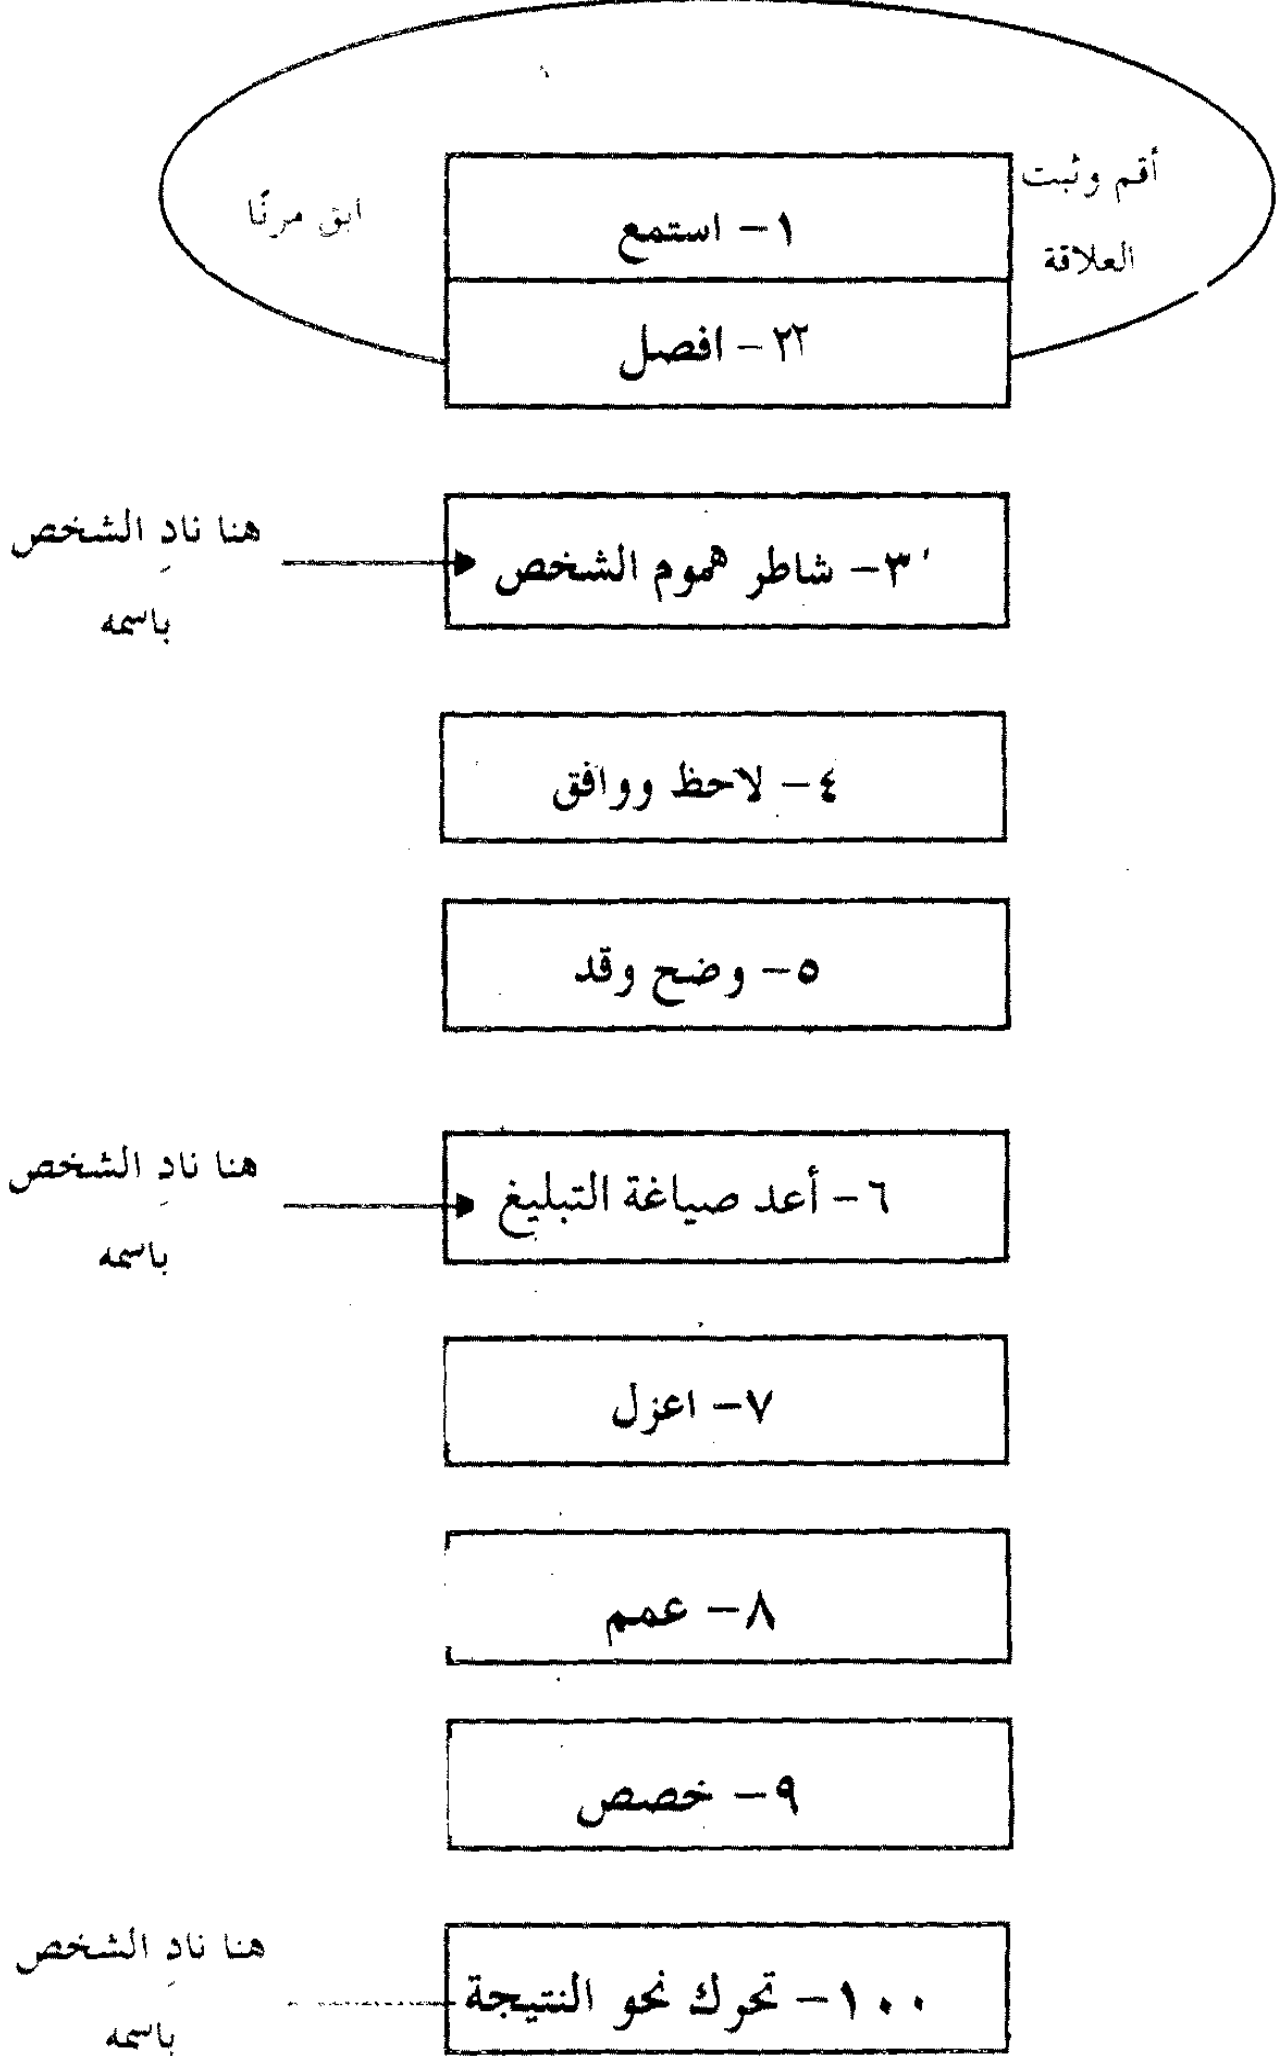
أقم وثبت العلاقة

ابق مرنًا

١- استمع

٢٢ - افصل

هنا نادِ الشخص باسمه

٣- شاطر هموم الشخص

٤- لاحظ ووافق

٥- وضح وقد

هنا نادِ الشخص باسمه

٦- أعد صياغة التبليغ

٧- اعزل

٨- عمم

٩- خصص

هنا نادِ الشخص باسمه

١٠٠- تحرك نحو النتيجة